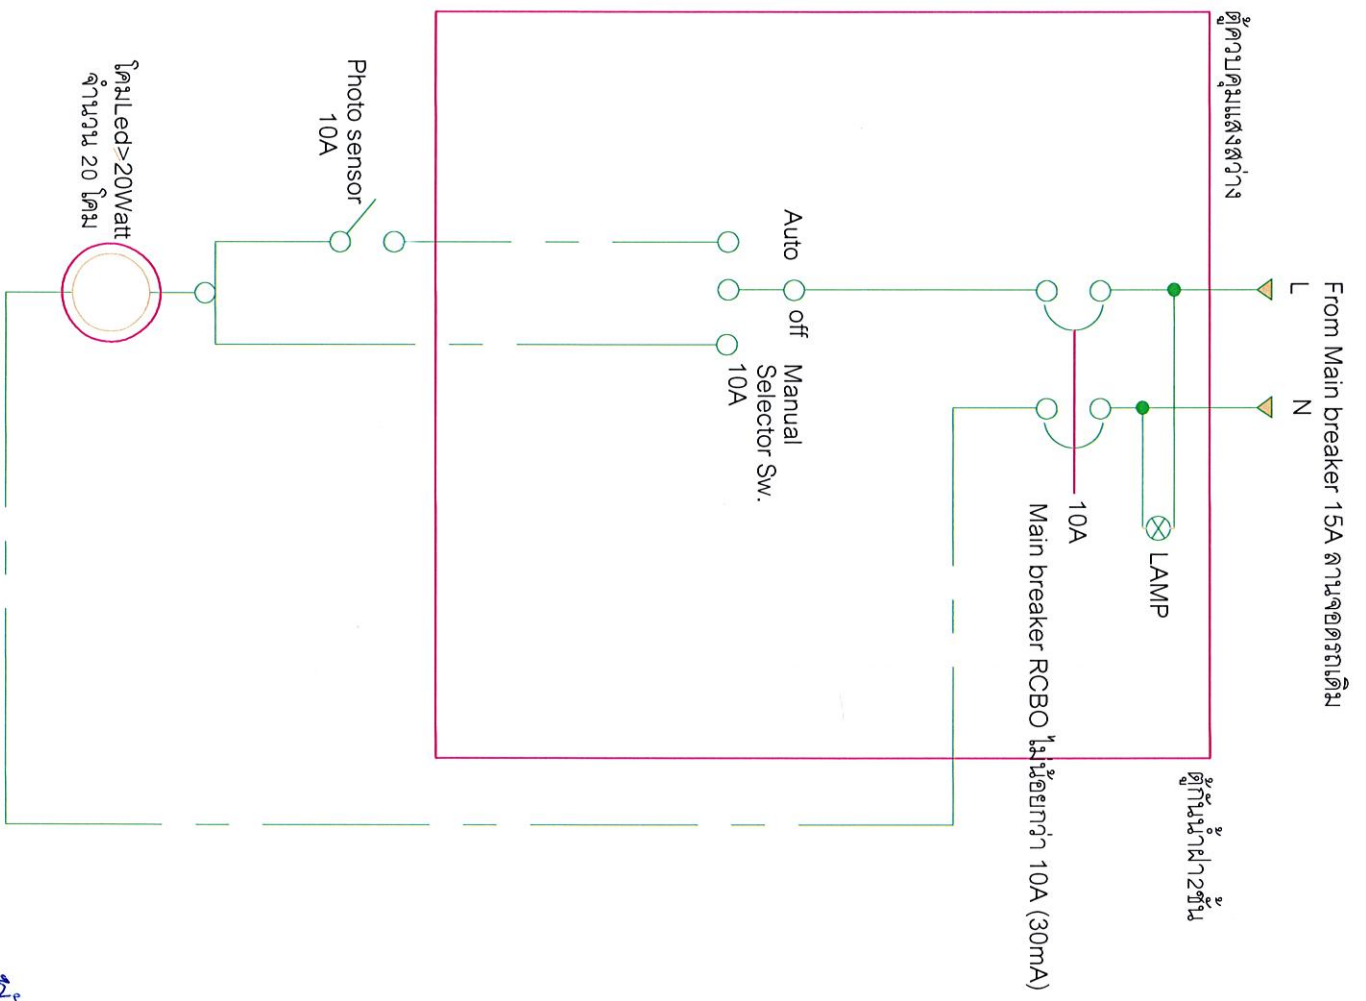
From Main breaker 15A ลานจอดรถเดิม

L

N

ตู้ควบคุมแสงสว่าง

LAMP

10A

Main breaker RCBO ไม่น้อยกว่า 10A (30mA)

ตู้กันน้ำฝา2ชั้น

Auto

off

Manual
Selector Sw.
10A

Photo sensor
10A

โคมLed>20Watt
จำนวน 20 โคม